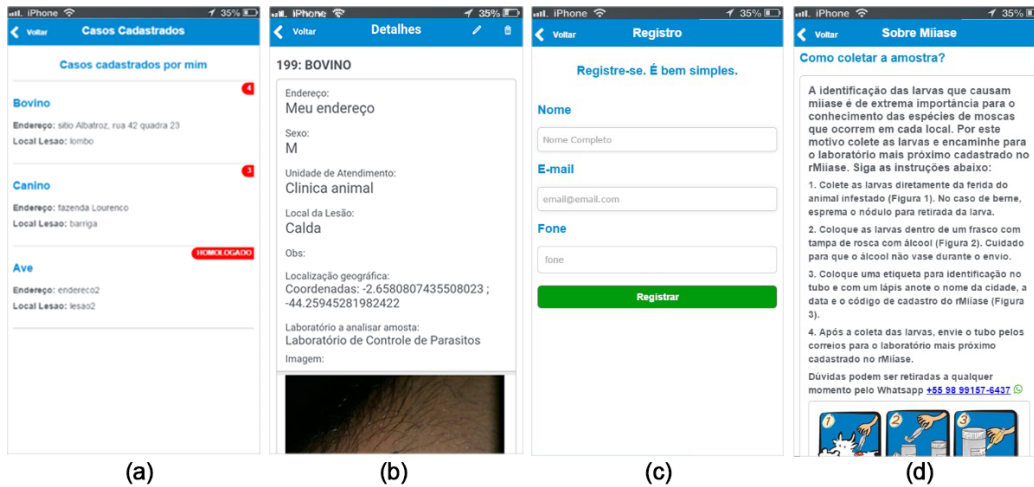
iPhone 35%
Voltar Casos Cadastrados

Casos cadastrados por mim

Bovino 4
Endereço: sitio Albatroz, rua 42 quadra 23
Local Lesao: lombo

Canino 3
Endereço: fazenda Lourenco
Local Lesao: barriga

Ave HOMOLOGADO
Endereço: endereco2
Local Lesao: lesao2

(a)

iPhone 35%
Voltar Detalhes

199: BOVINO

Endereço:
Meu endereço

Sexo:
M

Unidade de Atendimento:
Clinica animal

Local da Lesão:
Calda

Obs:

Localização geográfica:
Coordenadas: -2.6580807435508023 ; -44.25945281982422

Laboratório a analisar amosta:
Laboratório de Controle de Parasitos

Imagem:

(b)

iPhone 35%
Voltar Registro

Registre-se. É bem simples.

Nome
Nome Completo

E-mail
email@email.com

Fone
fone

Registrar

(c)

iPhone 35%
Voltar Sobre Miiase

Como coletar a amostra?

A identificação das larvas que causam miiase é de extrema importância para o conhecimento das espécies de moscas que ocorrem em cada local. Por este motivo colete as larvas e encaminhe para o laboratório mais próximo cadastrado no rMiiase. Siga as instruções abaixo:

1. Colete as larvas diretamente da ferida do animal infestado (Figura 1). No caso de berne, esprema o nódulo para retirada da larva.

2. Coloque as larvas dentro de um frasco com tampa de rosca com álcool (Figura 2). Cuidado para que o álcool não vase durante o envio.

3. Coloque uma etiqueta para identificação no tubo e com um lápis anote o nome da cidade, a data e o código de cadastro do rMiíase (Figura 3).

4. Após a coleta das larvas, envie o tubo pelos correios para o laboratório mais próximo cadastrado no rMiíase.

Dúvidas podem ser retiradas a qualquer momento pelo Whatsapp +55 98 99157-6437

1 2 3

(d)